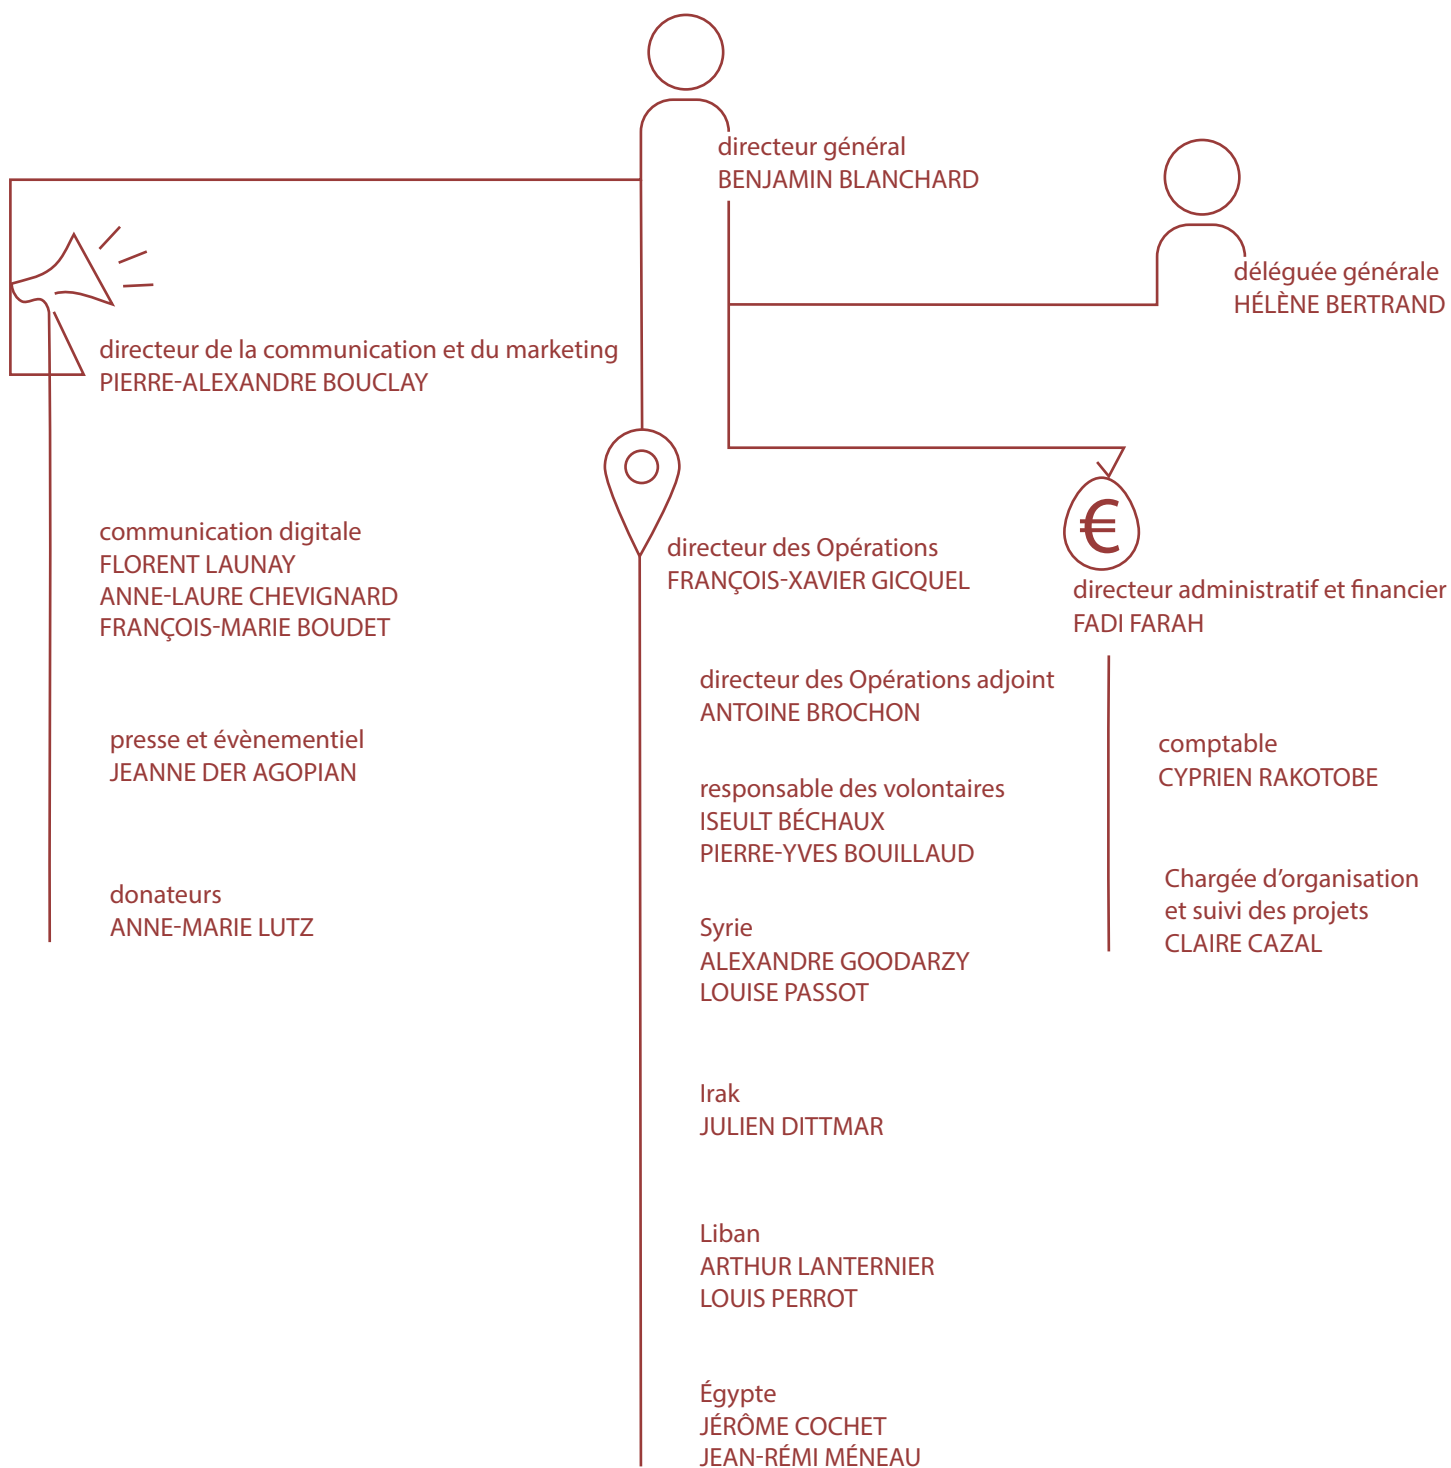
directeur général
BENJAMIN BLANCHARD

déléguée générale
HÉLÈNE BERTRAND

directeur de la communication et du marketing
PIERRE-ALEXANDRE BOUCLAY

communication digitale
FLORENT LAUNAY
ANNE-LAURE CHEVIGNARD
FRANÇOIS-MARIE BOUDET

presse et évènementiel
JEANNE DER AGOPIAN

donateurs
ANNE-MARIE LUTZ

directeur des Opérations
FRANÇOIS-XAVIER GICQUEL

directeur des Opérations adjoint
ANTOINE BROCHON

responsable des volontaires
ISEULT BÉCHAUX
PIERRE-YVES BOUILLAUD

Syrie
ALEXANDRE GOODARZY
LOUISE PASSOT

Irak
JULIEN DITTMAR

Liban
ARTHUR LANTERNIER
LOUIS PERROT

Égypte
JÉRÔME COCHET
JEAN-RÉMI MÉNEAU

€

directeur administratif et financier
FADI FARAH

comptable
CYPRIEN RAKOTOBE

Chargée d’organisation et suivi des projets
CLAIRE CAZAL